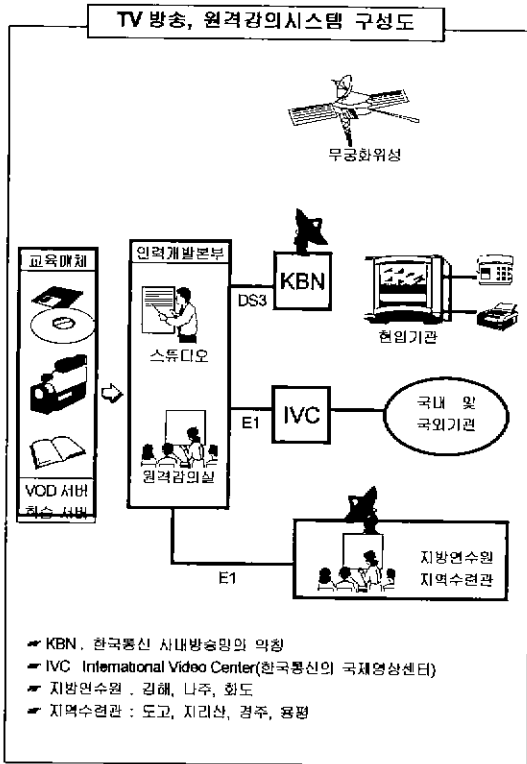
TV 방송, 원격강의시스템 구성도

무궁화위성

교육매체

VOD 서버
학습 서버

인력개발본부

스튜디오

원격강의실

DS3

KBN

현업기관

E1

IVC

국내 및 국외기관

E1

지방연수원
지역수련관

KBN : 한국통신 사내방송망의 약칭
IVC : International Video Center(한국통신의 국제영상센터)
지방연수원 : 김해, 나주, 화도
지역수련관 : 도고, 지리산, 경주, 용평